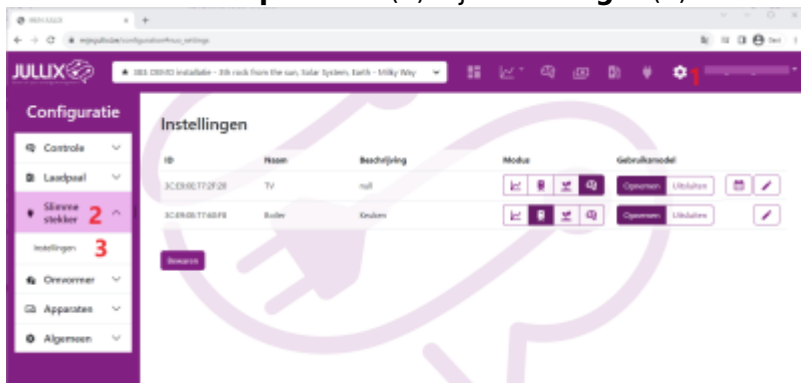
(1) (2)

MIJN JULLIX

mijnjullix.be/configuration#/nuc_settings

JULLIX

DBS DEMO installatie - 3th rock from the sun, Solar System, Earth - Milky Way

1

Configuratie

Controle

Laadpaal

Slimme stekker 2

Instellingen 3

Omvormer

Apparaten

Algemeen

Instellingen

| ID | Naam | Beschrijving | Modus | Gebruiksmodel |
|---|---|---|---|---|
| 3C:E9:0E:77:2F:28 | TV | null | | Opnemen Uitsluiten |
| 3C:E9:0E:77:6D:F8 | Boiler | Keuken | | Opnemen Uitsluiten |

Bewaren